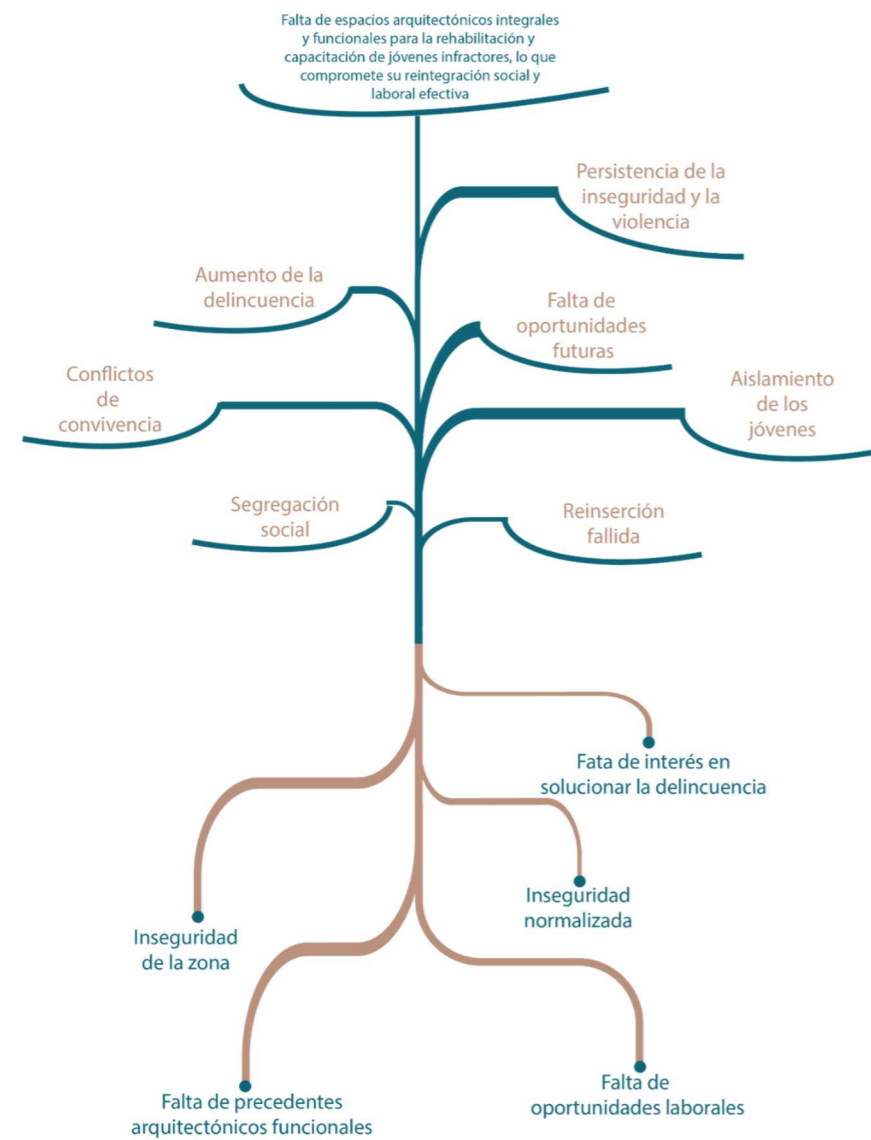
Falta de espacios arquitectónicos integrales y funcionales para la rehabilitación y capacitación de jóvenes infractores, lo que compromete su reintegración social y laboral efectiva

Persistencia de la inseguridad y la violencia

Aumento de la delincuencia

Falta de oportunidades futuras

Conflictos de convivencia

Aislamiento de los jóvenes

Segregación social

Reinserción fallida

Fata de interés en solucionar la delincuencia

Inseguridad normalizada

Inseguridad de la zona

Falta de oportunidades laborales

Falta de precedentes arquitectónicos funcionales